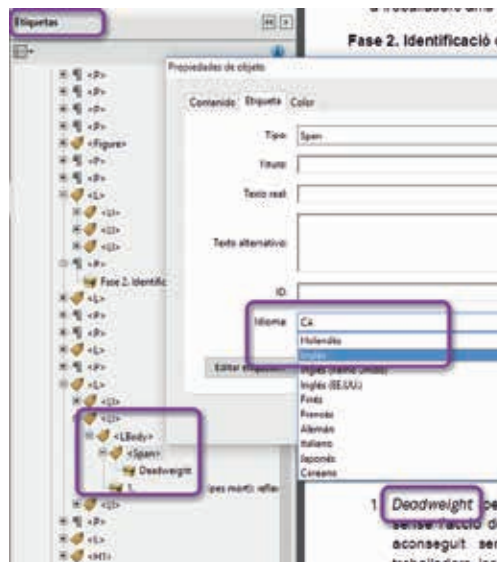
Etiquetas

<P>
<P>
<P>
<P>
<Figure>
<P>
<P>
<L>
<LI>
<LI>
<LI>
<P>
Fase 2. Identific
<L>
<P>
<P>
<L>
<P>
<L>
<LI>
<LI>
<LBody>
<Span>
Deadweight
1.
<LI>
<P>
<L>
<H1>

Fase 2. Identificació

Propiedades de objeto

Contenido Etiqueta Color

Tipo: Span
Título:
Texto real:
Texto alternativo:
ID:
Idioma: CA
Holandés
Inglés
Inglés (Reino Unido)
Inglés (EE.UU.)
Finés
Francés
Alemán
Italiano
Japonés
Coreano

Editar etiqueta

pes mort): refle

1. Deadweight pe
sense l'acció d
aconseguit ser
treballadors